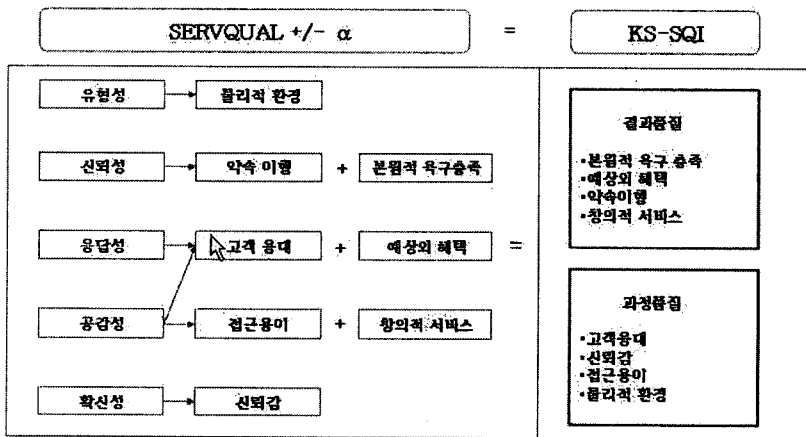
SERVQUAL +/- $\alpha$

=

KS-SQI

유형성

물리적 환경

신뢰성

약속 이행

+

본원적 욕구충족

응답성

고객 응대

+

예상외 혜택

=

공감성

접근용이

+

창의적 서비스

확신성

신뢰감

결과품질

•본원적 욕구 충족
•예상외 혜택
•약속이행
•창의적 서비스

과정품질

•고객응대
•신뢰감
•접근용이
•물리적 환경